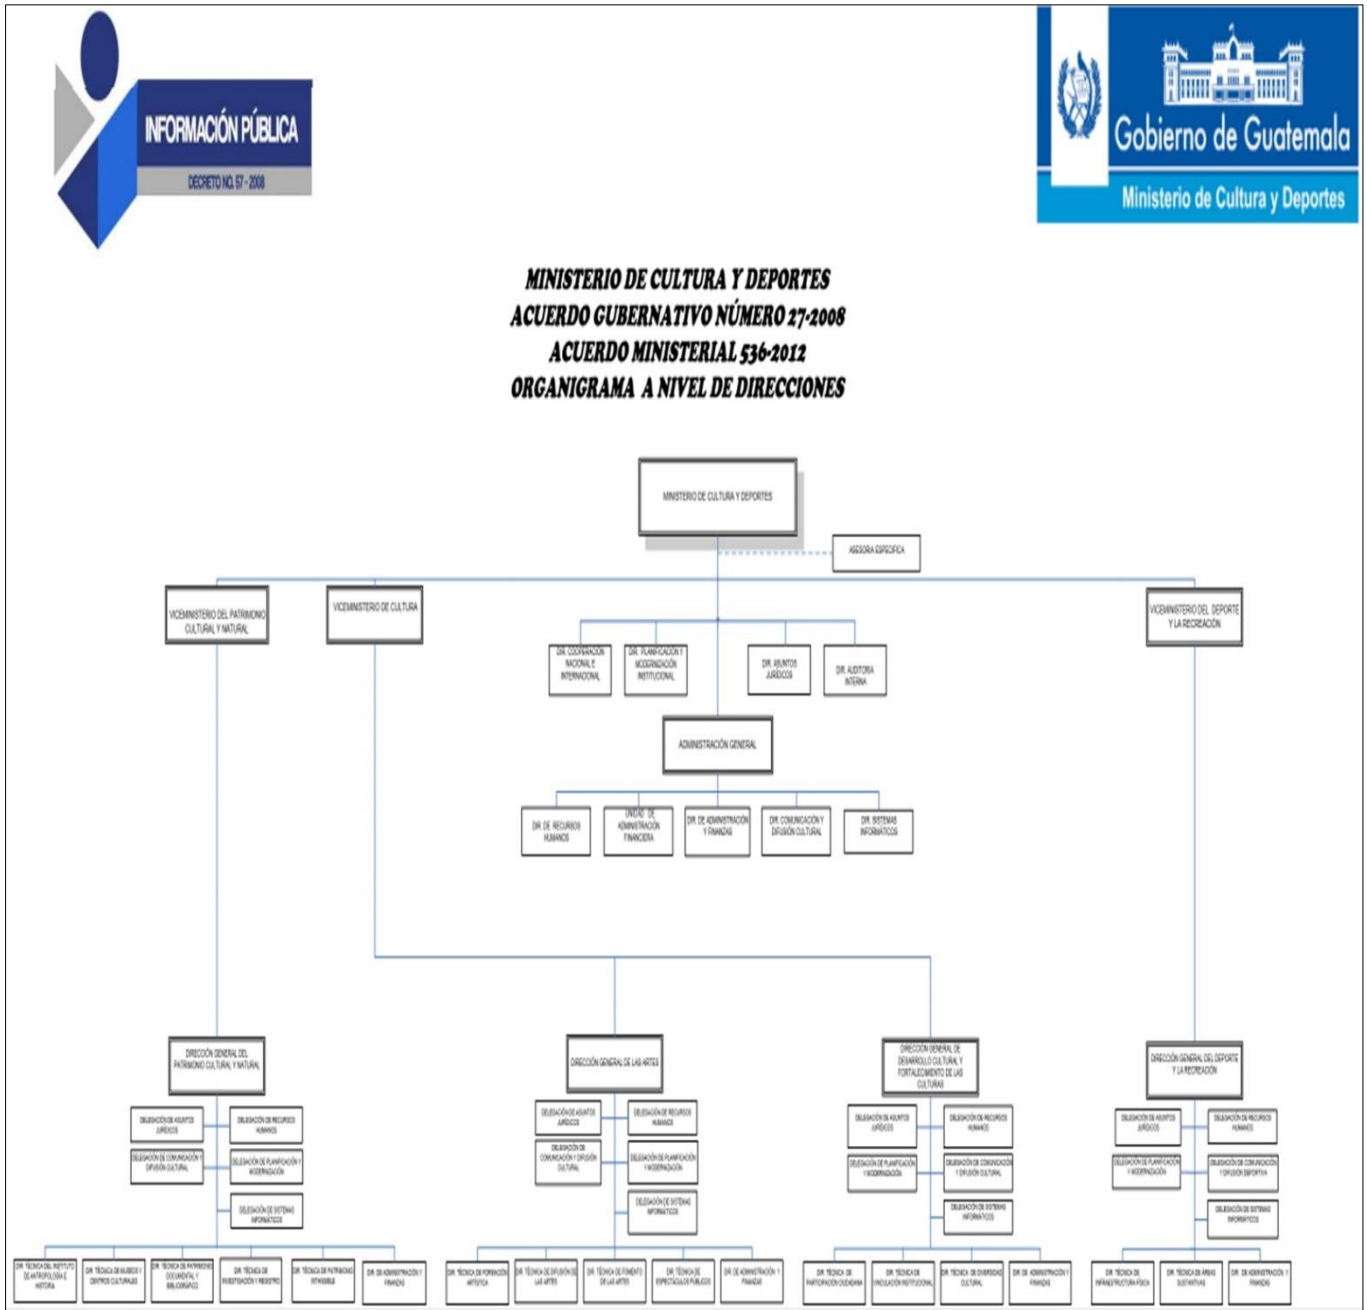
INFORMACIÓN PÚBLICA
DECRETO NO. 57 - 2008

Gobierno de Guatemala
Ministerio de Cultura y Deportes

MINISTERIO DE CULTURA Y DEPORTES
ACUERDO GUBERNATIVO NÚMERO 27-2008
ACUERDO MINISTERIAL 536-2012
ORGANIGRAMA A NIVEL DE DIRECCIONES

MINISTERIO DE CULTURA Y DEPORTES

ASESORIA ESPECIFICA

VICEMINISTERIO DEL PATRIMONIO CULTURAL Y NATURAL

VICEMINISTERIO DE CULTURA

VICEMINISTERIO DEL DEPORTE Y LA RECREACIÓN

DIR. COORDINACIÓN NACIONAL E INTERNACIONAL

DIR. PLANIFICACIÓN Y MODERNIZACIÓN INSTITUCIONAL

DIR. ASUNTOS JURÍDICOS

DIR. AUDITORIA INTERNA

ADMINISTRACIÓN GENERAL

DIR. DE RECURSOS HUMANOS

UNIDAD DE ADMINISTRACIÓN FINANCIERA

DIR. DE ADMINISTRACIÓN Y FINANZAS

DIR. COMUNICACIÓN Y DIFUSIÓN CULTURAL

DIR. SISTEMAS INFORMÁTICOS

DIRECCIÓN GENERAL DEL PATRIMONIO CULTURAL Y NATURAL

DELEGACIÓN DE ASUNTOS JURÍDICOS

DELEGACIÓN DE RECURSOS HUMANOS

DELEGACIÓN DE COMUNICACIÓN Y DIFUSIÓN CULTURAL

DELEGACIÓN DE PLANIFICACIÓN Y MODERNIZACIÓN

DELEGACIÓN DE SISTEMAS INFORMÁTICOS

DIR. TÉCNICA DEL INSTITUTO DE ANTROPOLOGÍA E HISTORIA

DIR. TÉCNICA DE MUSEOS Y CENTROS CULTURALES

DIR. TÉCNICA DE PATRIMONIO DOCUMENTAL Y BIBLIOGRÁFICO

DIR. TÉCNICA DE INVESTIGACIÓN Y REGISTRO

DIR. TÉCNICA DE PATRIMONIO INTANGIBLE

DIR. DE ADMINISTRACIÓN Y FINANZAS

DIRECCIÓN GENERAL DE LAS ARTES

DELEGACIÓN DE ASUNTOS JURÍDICOS

DELEGACIÓN DE RECURSOS HUMANOS

DELEGACIÓN DE COMUNICACIÓN Y DIFUSIÓN CULTURAL

DELEGACIÓN DE PLANIFICACIÓN Y MODERNIZACIÓN

DELEGACIÓN DE SISTEMAS INFORMÁTICOS

DIR. TÉCNICA DE FORMACIÓN ARTÍSTICA

DIR. TÉCNICA DE DIFUSIÓN DE LAS ARTES

DIR. TÉCNICA DE FOMENTO DE LAS ARTES

DIR. TÉCNICA DE ESPECTÁCULOS PÚBLICOS

DIR. DE ADMINISTRACIÓN Y FINANZAS

DIRECCIÓN GENERAL DE DESARROLLO CULTURAL Y FORTALECIMIENTO DE LAS CULTURAS

DELEGACIÓN DE ASUNTOS JURÍDICOS

DELEGACIÓN DE RECURSOS HUMANOS

DELEGACIÓN DE PLANIFICACIÓN Y MODERNIZACIÓN

DELEGACIÓN DE COMUNICACIÓN Y DIFUSIÓN CULTURAL

DELEGACIÓN DE SISTEMAS INFORMÁTICOS

DIR. TÉCNICA DE PARTICIPACIÓN CIUDADANA

DIR. TÉCNICA DE VINCULACIÓN INSTITUCIONAL

DIR. TÉCNICA DE DIVERSIDAD CULTURAL

DIR. DE ADMINISTRACIÓN Y FINANZAS

DIRECCIÓN GENERAL DEL DEPORTE Y LA RECREACIÓN

DELEGACIÓN DE ASUNTOS JURÍDICOS

DELEGACIÓN DE RECURSOS HUMANOS

DELEGACIÓN DE PLANIFICACIÓN Y MODERNIZACIÓN

DELEGACIÓN DE COMUNICACIÓN Y DIFUSIÓN DEPORTIVA

DELEGACIÓN DE SISTEMAS INFORMÁTICOS

DIR. TÉCNICA DE INFRAESTRUCTURA FÍSICA

DIR. TÉCNICA DE ÁREAS SUSTANTIVAS

DIR. DE ADMINISTRACIÓN Y FINANZAS